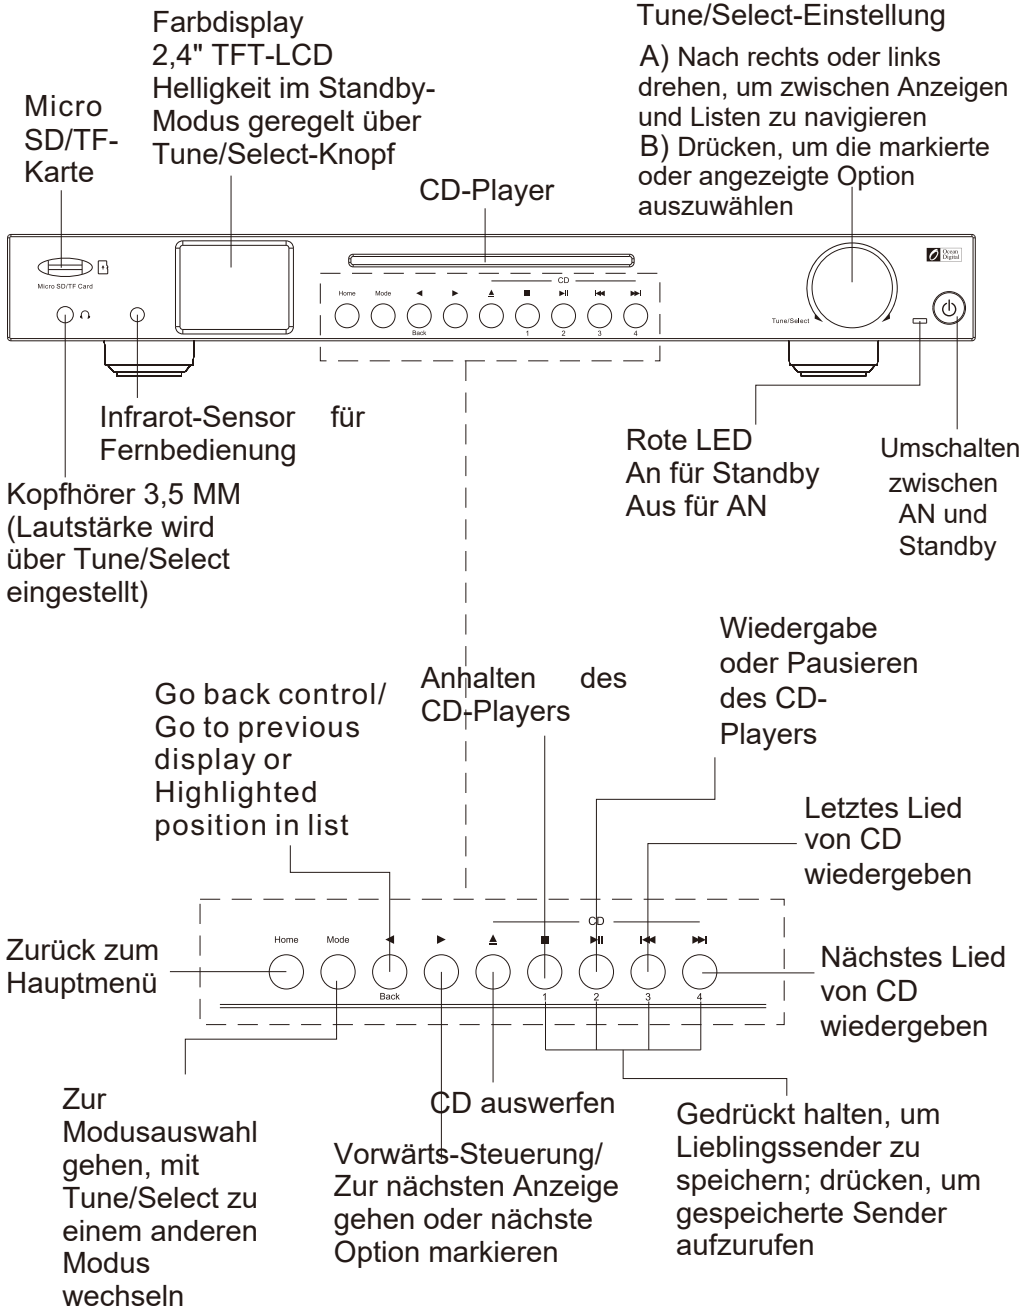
Micro SD/TF-Karte

Farbdisplay
2,4" TFT-LCD
Helligkeit im Standby-Modus geregelt über Tune/Select-Knopf

CD-Player

Tune/Select-Einstellung
A) Nach rechts oder links drehen, um zwischen Anzeigen und Listen zu navigieren
B) Drücken, um die markierte oder angezeigte Option auszuwählen

Micro SD/TF Card

Home Mode ◄ ► ▲ ■ ►II I◄◄ ►►I
CD
Back 1 2 3 4

Tune/Select

Ocean Digital

Infrarot-Sensor für Fernbedienung

Kopfhörer 3,5 MM (Lautstärke wird über Tune/Select eingestellt)

Rote LED
An für Standby
Aus für AN

Umschalten zwischen AN und Standby

Go back control/ Go to previous display or Highlighted position in list

Anhalten des CD-Players

Wiedergabe oder Pausieren des CD-Players

Letztes Lied von CD wiedergeben

Zurück zum Hauptmenü

Home Mode ◄ ► ▲ ■ ►II I◄◄ ►►I
CD
Back 1 2 3 4

Nächstes Lied von CD wiedergeben

Zur Modusauswahl gehen, mit Tune/Select zu einem anderen Modus wechseln

CD auswerfen

Vorwärts-Steuerung/ Zur nächsten Anzeige gehen oder nächste Option markieren

Gedrückt halten, um Lieblingssender zu speichern; drücken, um gespeicherte Sender aufzurufen